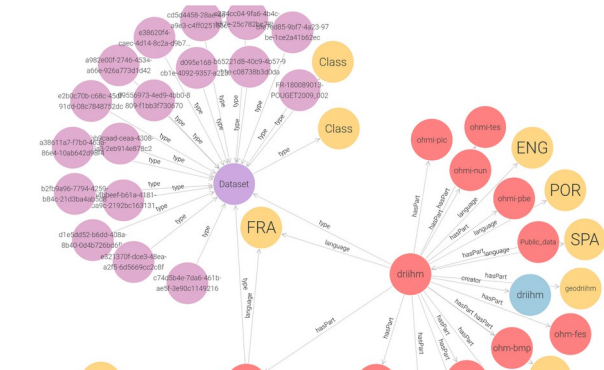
cd504458-28a4
a9e3-c4f0251
484cc04-9fa6-4b4c
25c782be
2fe85-9bf7-4a23-97
be-1ce2a41b62ec
e38620f4-
caec-4d14-8c2a-9fb7
d095e168-b65221d8-40c9-4b57-9
cb1e-4092-9357-a2f3e-c08738b3d0da
Class
FR-18008901
POUGET2009_002
a982e00f-2746-4534-
a66e-926a773d1d42
e2b0c70b-c68c-45d
91d0-08c7848752dc
99556973-4ed9-4bb0-8
809-f1bb3f730670
Class
a38611a7-f7b0-4c
86e4-10ab642d6
e2caad-ceaa-4308-
2eb914e878c2
b2fb9a96-7794-4259-
b84e-21d3ba4ab
beef-b61a-4181-
a9c-2192bc163131
d1e5dd52-b6dd-408a-
8b40-0d4b726bdd5
e321370f-dce3-48ea-
a2f5-6d5669cc2c8f
c74d5b4e-7da6-461b-
ae5f-3e90c1149216
type
type
type
type
type
type
type
type
type
type
type
type
type
type
Dataset
type
FRA
language
type
language
hasPart
ohmi-pic
ohmi-tes
ohmi-nun
ENG
ohmi-pbe
POR
language
language
language
Public_data
SPA
hasPart
hasPart
driihm
creator
driihm
hasPart
geodriihm
hasPart
hasPart
hasPart
ohm-fes
ohm-bmp
hasPart